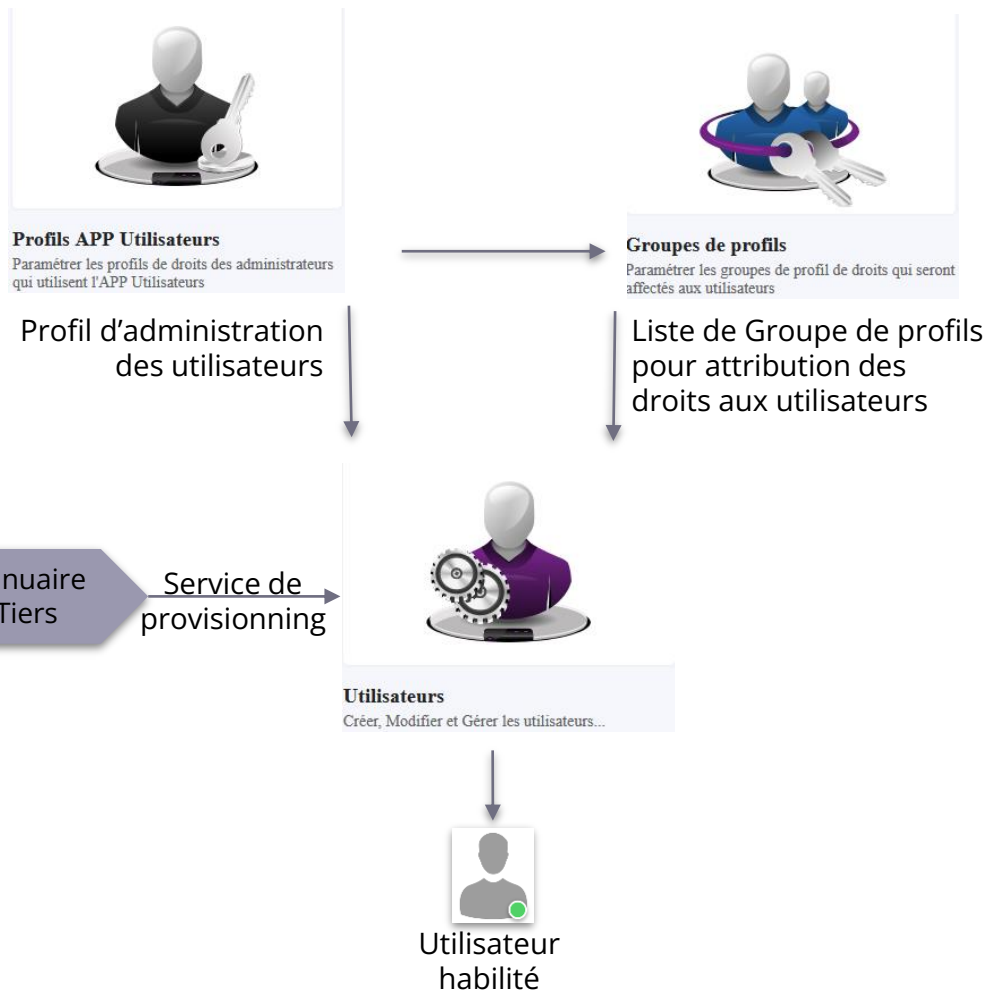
Profils APP Utilisateurs
Paramétrer les profils de droits des administrateurs qui utilisent l'APP Utilisateurs

Groupes de profils
Paramétrer les groupes de profil de droits qui seront affectés aux utilisateurs

Profil d'administration des utilisateurs

Liste de Groupe de profils pour attribution des droits aux utilisateurs

nuaire Tiers

Service de provisionning

Utilisateurs
Créer, Modifier et Gérer les utilisateurs...

Utilisateur habilité